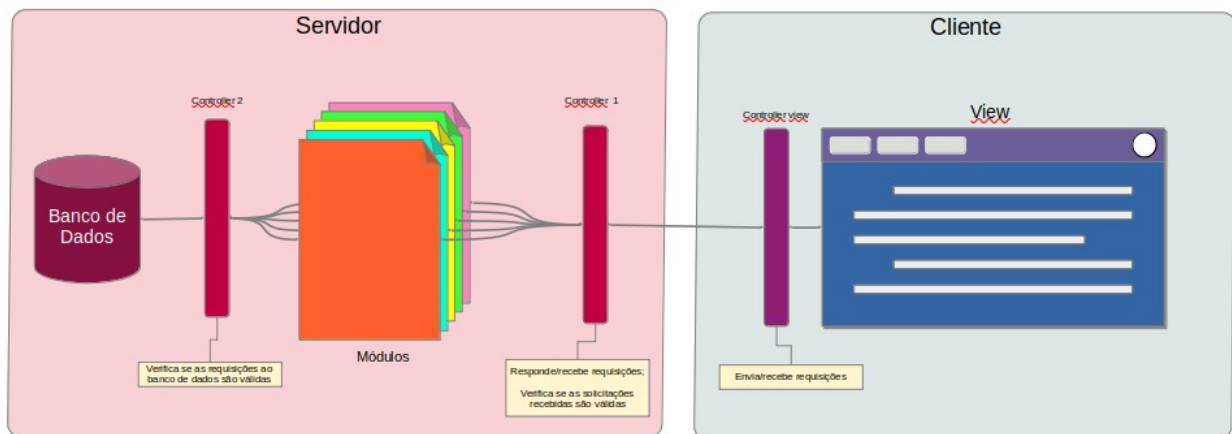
Servidor

Cliente

Controller 2

Controller 1

Controller view

View

Banco de Dados

Módulos

Verifica se as requisições ao banco de dados são válidas

Responde/recebe requisições;

Verifica se as solicitações recebidas são válidas

Envia/recebe requisições